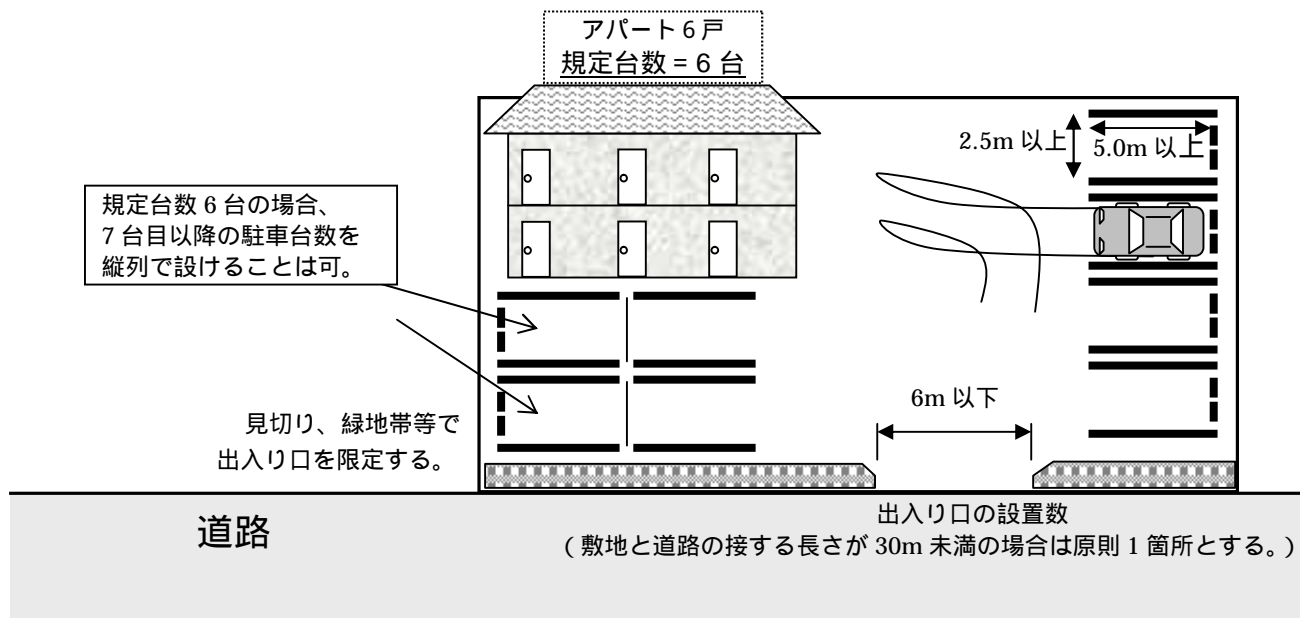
アパート6戸
規定台数＝6台

2.5m 以上

5.0m 以上

規定台数6台の場合、
7台目以降の駐車台数を
縦列で設けることは可。

見切り、緑地帯等で
出入り口を限定する。

6m 以下

道路

出入り口の設置数
(敷地と道路の接する長さが 30m 未満の場合は原則1箇所とする。)